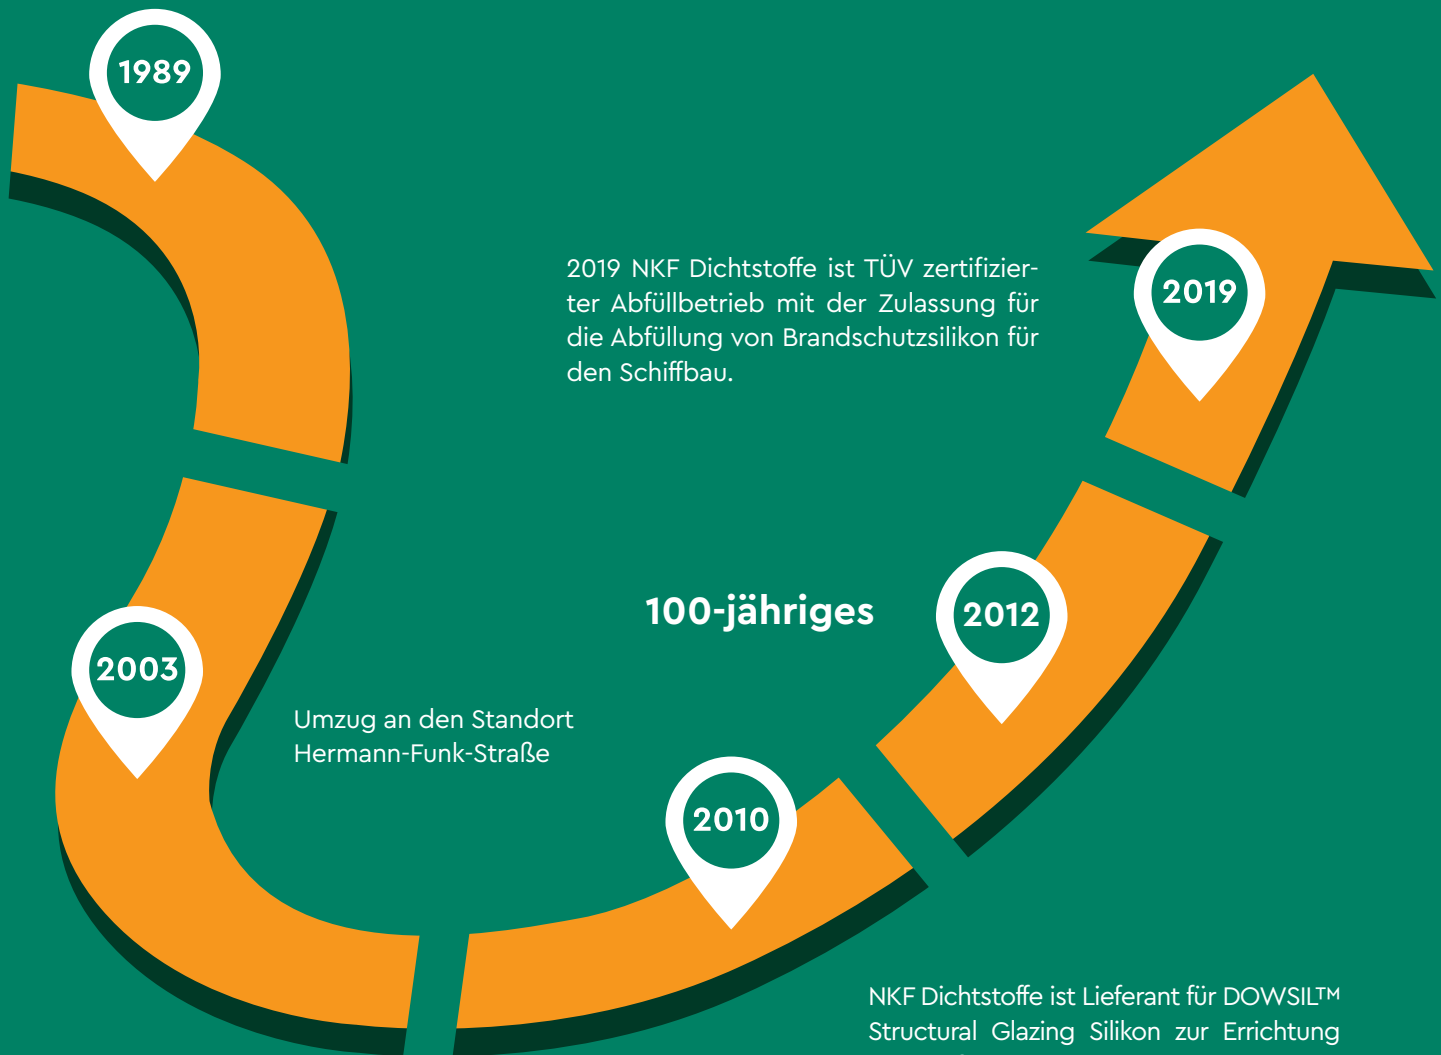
1989

2019 NKF Dichtstoffe ist TÜV zertifizierter Abfüllbetrieb mit der Zulassung für die Abfüllung von Brandschutzsilikon für den Schiffbau.

2019

100-jähriges

2012

2003

Umzug an den Standort Hermann-Funk-Straße

2010

NKF Dichtstoffe ist Lieferant für DOWSIL™ Structural Glazing Silikon zur Errichtung